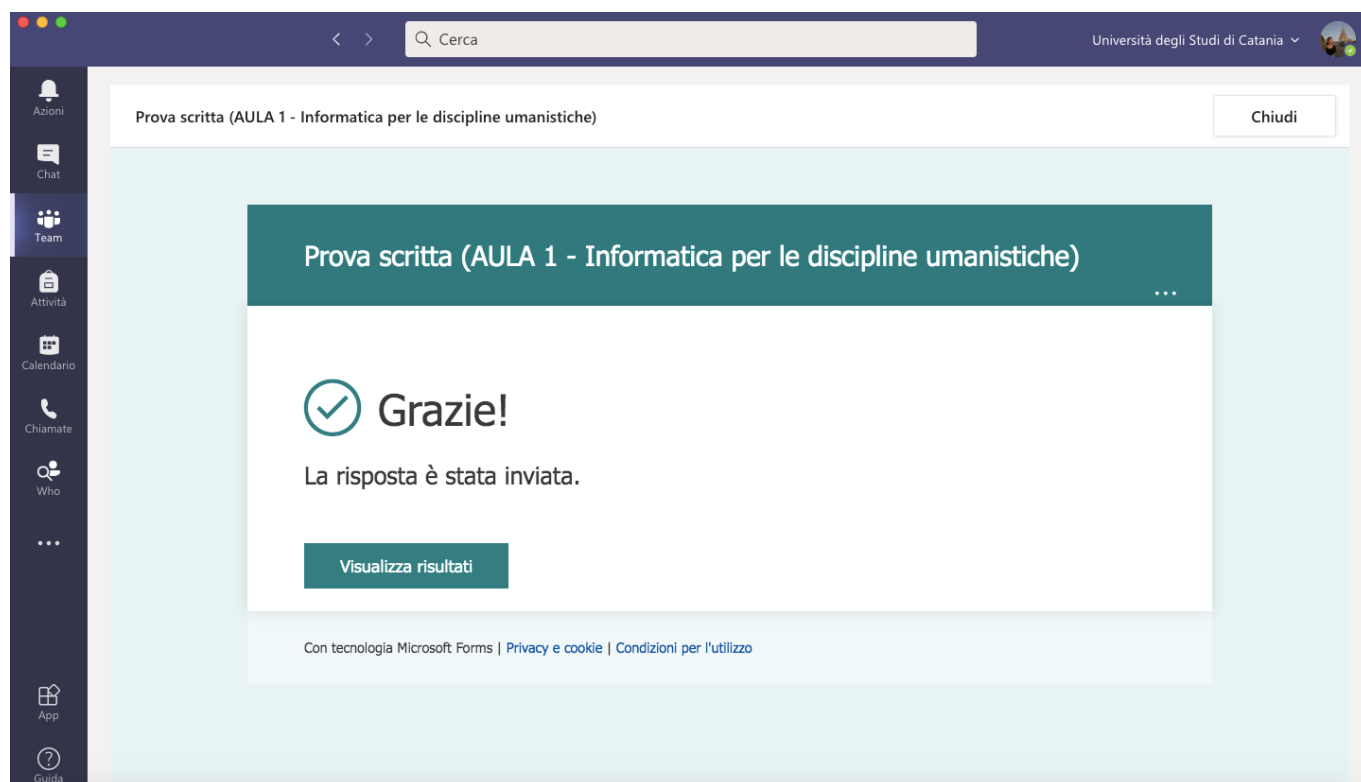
Cerca

Università degli Studi di Catania

Azioni
Chat
Team
Attività
Calendario
Chiamate
Who
...
App
Guida

Prova scritta (AULA 1 - Informatica per le discipline umanistiche)

Chiudi

Prova scritta (AULA 1 - Informatica per le discipline umanistiche)

...

Grazie!

La risposta è stata inviata.

Visualizza risultati

Con tecnologia Microsoft Forms | Privacy e cookie | Condizioni per l'utilizzo